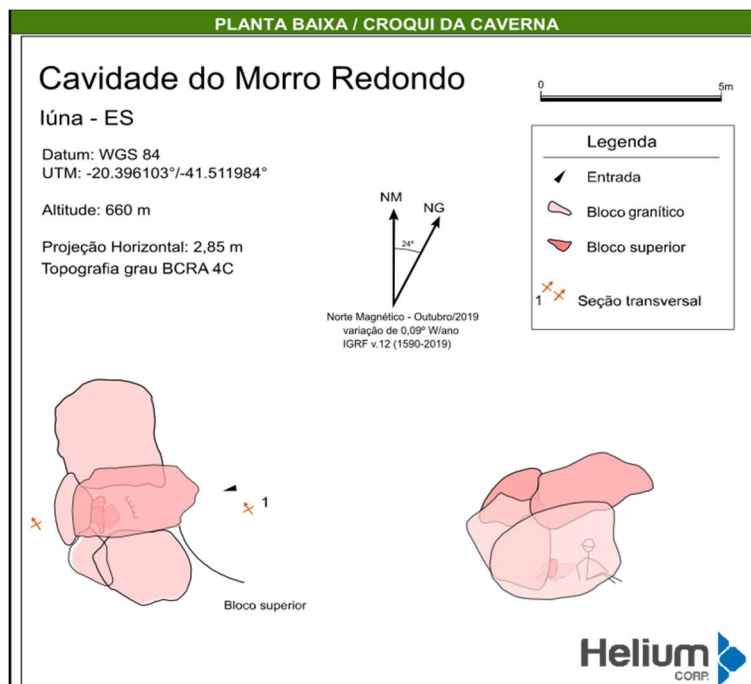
PLANTA BAIXA / CROQUI DA CAVERNA

Cavidade do Morro Redondo

Iúna - ES

Datum: WGS 84
UTM: -20.396103°/-41.511984°

Altitude: 660 m

Projeção Horizontal: 2,85 m
Topografia grau BCRA 4C

0 5m

NM NG
24°

Norte Magnético - Outubro/2019
variação de 0,09º W/ano
IGRF v.12 (1590-2019)

Legenda
Entrada
Bloco granítico
Bloco superior
1 Seção transversal

1

Bloco superior

Helium CORP.